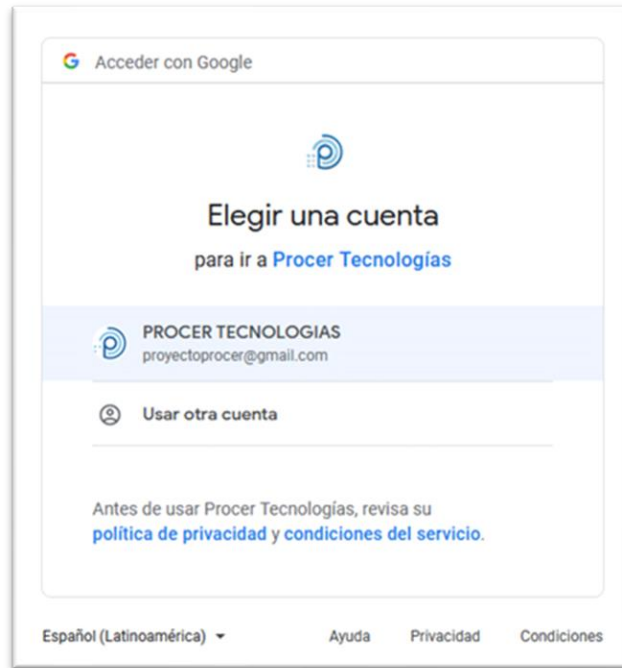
G Acceder con Google

Elegir una cuenta

para ir a Procer Tecnologías

PROCER TECNOLOGIAS
proyectoprocer@gmail.com

Usar otra cuenta

Antes de usar Procer Tecnologías, revisa su política de privacidad y condiciones del servicio.

Español (Latinoamérica) ▾ Ayuda Privacidad Condiciones